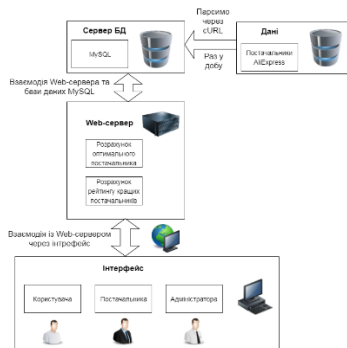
Сервер БД

MySQL

Парсимо через cURL

Раз у добу

Дані

Постачальники AliExpress

Взаємодія Web-сервера та бази даних MySQL

Web-сервер

Розрахунок оптимального постачальника

Розрахунок рейтингу кращих постачальників

Взаємодія із Web-сервером через інтерфейс

Інтерфейс

Користувача

Постачальника

Адміністратора